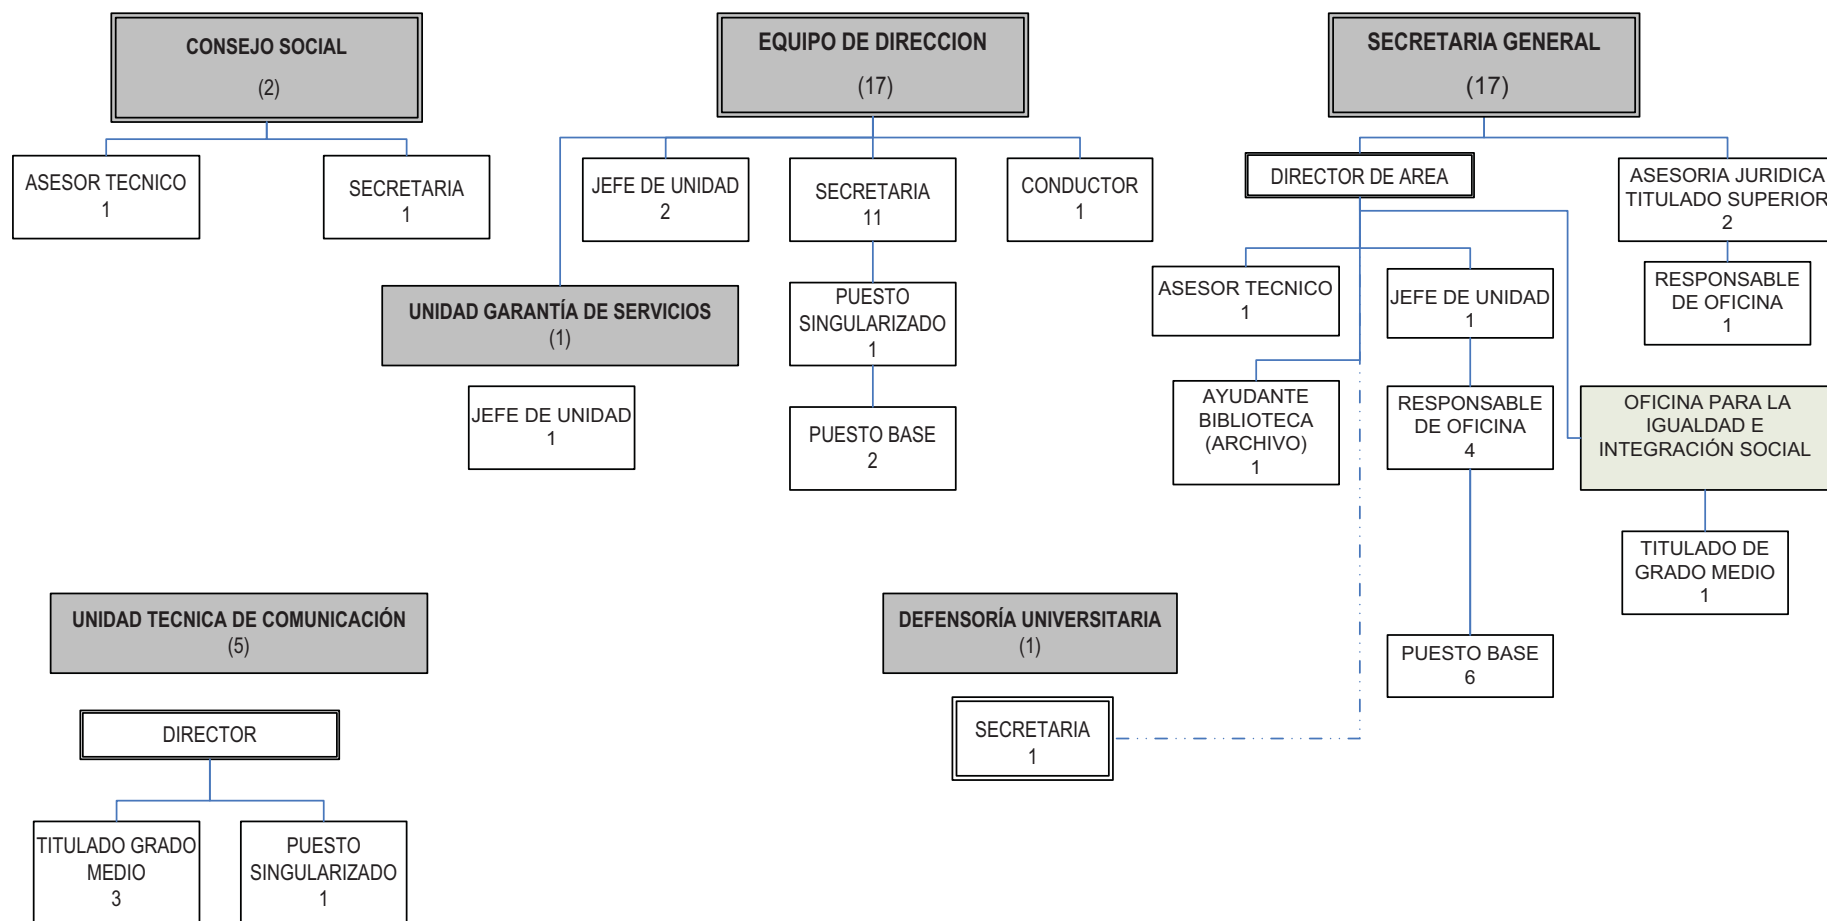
CONSEJO SOCIAL
(2)

ASESOR TECNICO
1

SECRETARIA
1

EQUIPO DE DIRECCION
(17)

JEFE DE UNIDAD
2

SECRETARIA
11

CONDUCTOR
1

UNIDAD GARANTÍA DE SERVICIOS
(1)

JEFE DE UNIDAD
1

PUESTO SINGULARIZADO
1

PUESTO BASE
2

SECRETARIA GENERAL
(17)

DIRECTOR DE AREA

ASESORIA JURIDICA
TITULADO SUPERIOR
2

RESPONSABLE DE OFICINA
1

ASESOR TECNICO
1

JEFE DE UNIDAD
1

AYUDANTE BIBLIOTECA (ARCHIVO)
1

RESPONSABLE DE OFICINA
4

OFICINA PARA LA IGUALDAD E INTEGRACIÓN SOCIAL

TITULADO DE GRADO MEDIO
1

PUESTO BASE
6

UNIDAD TECNICA DE COMUNICACIÓN
(5)

DIRECTOR

TITULADO GRADO MEDIO
3

PUESTO SINGULARIZADO
1

DEFENSORÍA UNIVERSITARIA
(1)

SECRETARIA
1